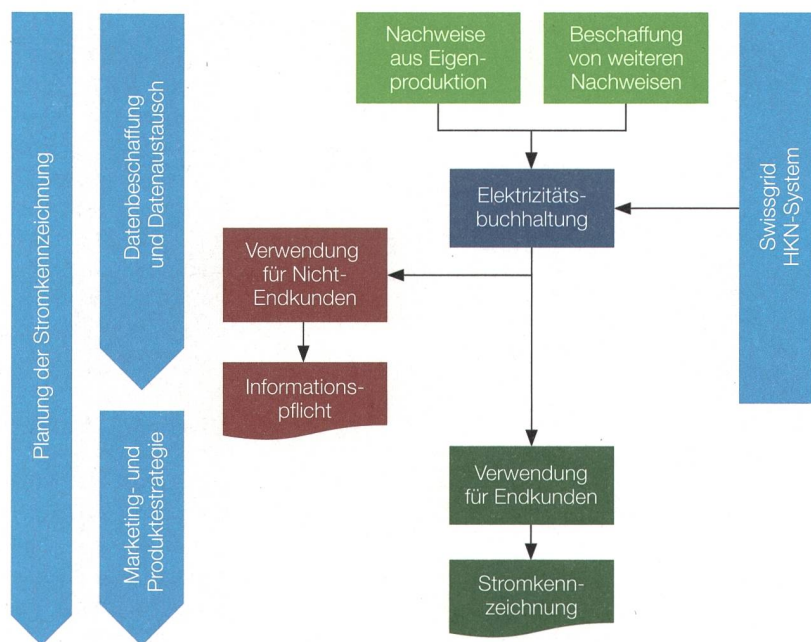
Planung der Stromkennzeichnung

Datenbeschaffung und Datenaustausch

Marketing- und Produktestrategie

Nachweise aus Eigenproduktion

Beschaffung von weiteren Nachweisen

Swissgrid HKN-System

Elektrizitätsbuchhaltung

Verwendung für Nicht-Endkunden

Informationspflicht

Verwendung für Endkunden

Stromkennzeichnung